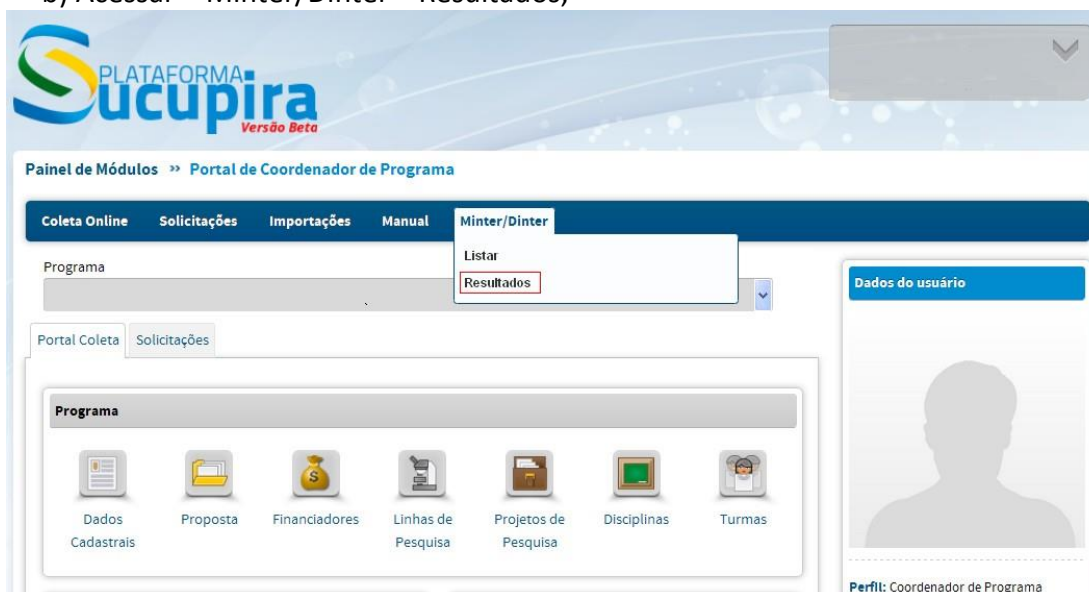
b) Acessar – Minter/Dinter – Resultados;

PLATAFORMA Sucupira Versão Beta

Painel de Módulos » Portal de Coordenador de Programa

Coleta Online Solicitações Importações Manual Minter/Dinter

Listar
Resultados

Programa

Dados do usuário

Portal Coleta Solicitações

Programa

Dados Cadastrais
Proposta
Financiadores
Linhas de Pesquisa
Projetos de Pesquisa
Disciplinas
Turmas

Perfil: Coordenador de Programa